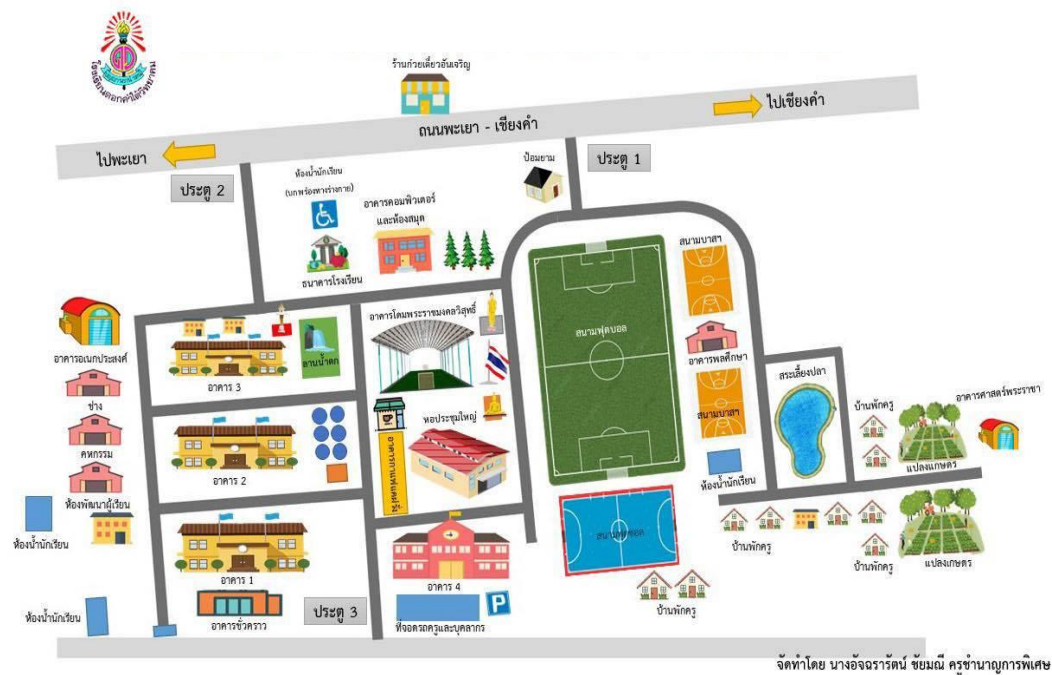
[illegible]

ร้านก๋วยเตี๋ยวอันเจริญ

ไปเชียงคำ

ถนนพะเยา - เชียงคำ

ไปพะเยา

ประตู 1

ป้อมยาม

ประตู 2

ห้องน้ำนักเรียน (นักพร้อมทางร่างกาย)

อาคารคอมพิวเตอร์และห้องสมุด

ธนาคารโรงเรียน

สนามบาส

สนามฟุตบอล

อาคารพลศึกษา

สนามบาส

อาคารเอนกประสงค์

ช่าง

คหกรรม

ห้องพัฒนาผู้เรียน

อาคาร 3

ลานน้ำตก

อาคารโดมพระราชมงคลวิสุทธิ์

หอประชุมใหญ่

อาคาร 2

สระเลี้ยงปลา

บ้านพักครู

อาคารศาสตร์พระราชา

แปลงเกษตร

ห้องน้ำนักเรียน

ห้องน้ำนักเรียน

สนามฟุตซอล

บ้านพักครู

บ้านพักครู

แปลงเกษตร

อาคาร 1

อาคารชั่วคราว

ประตู 3

อาคาร 4

ที่จอดรถครูและบุคลากร

บ้านพักครู

ห้องน้ำนักเรียน

จัดทำโดย นางอัจฉรารัตน์ ชัยมณี ครูชำนาญการพิเศษ